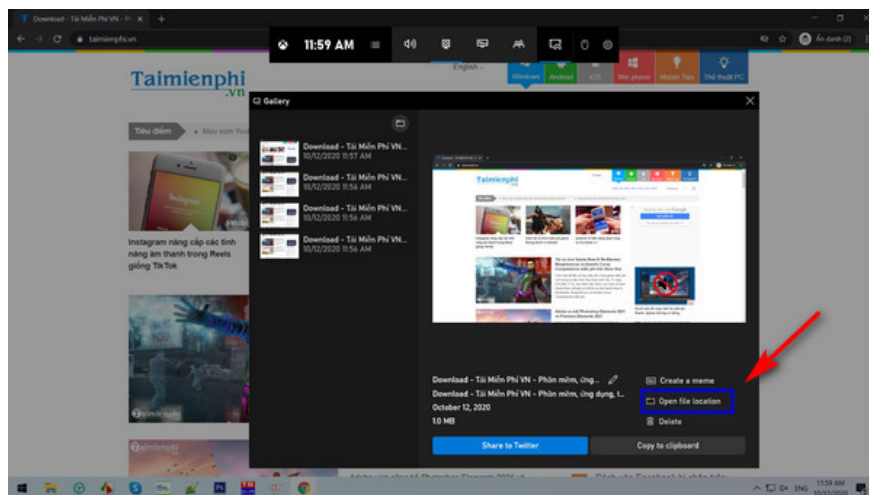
Download - Tải Miễn Phí VN - Ph ×
taimienphi.vn
11:59 AM
Ẩn danh (2)
Taimienphi .vn
English
Windows Android iOS Win phone Mobile Tips Thủ thuật PC
Gallery
Tiêu điểm
Download - Tải Miễn Phí VN...
10/12/2020 11:57 AM
Download - Tải Miễn Phí VN...
10/12/2020 11:56 AM
Download - Tải Miễn Phí VN...
10/12/2020 11:56 AM
Download - Tải Miễn Phí VN...
10/12/2020 11:56 AM
Instagram nâng cấp các tính năng âm thanh trong Reels giống TikTok
Download - Tải Miễn Phí VN - Phần mềm, ứng...
Download - Tải Miễn Phí VN - Phần mềm, ứng dụng, t...
October 12, 2020
1.0 MB
Create a meme
Open file location
Delete
Share to Twitter
Copy to clipboard
11:59 AM
10/12/2020
ENG